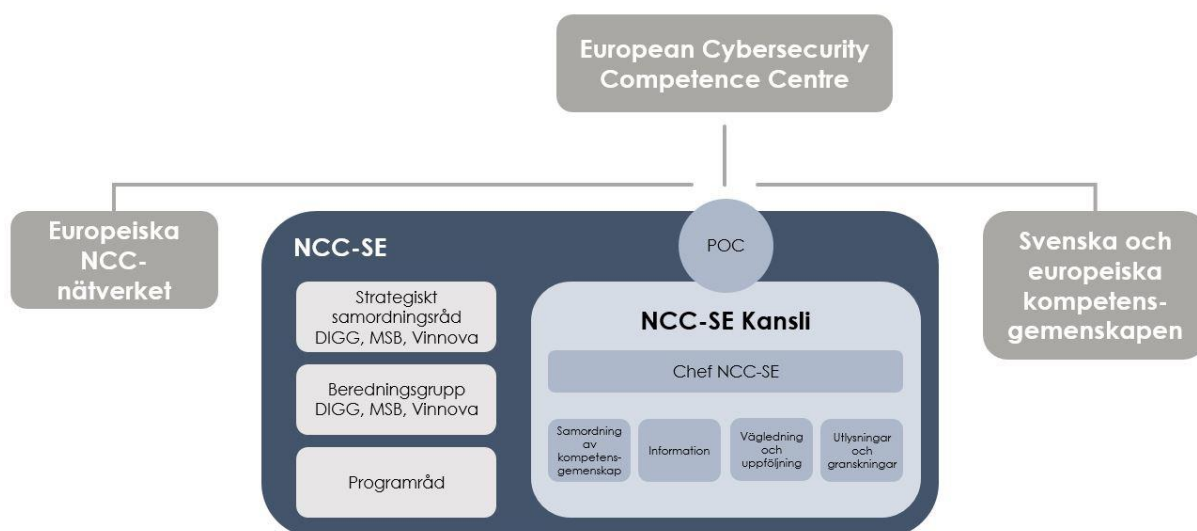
European Cybersecurity Competence Centre

Europeiska NCC-nätverket

NCC-SE

POC

Svenska och europeiska kompetens-gemenskapen

Strategiskt samordningsråd DIGG, MSB, Vinnova

Beredningsgrupp DIGG, MSB, Vinnova

Programråd

NCC-SE Kansli

Chef NCC-SE

Samordning av kompetens-gemenskap

Information

Vägledning och uppföljning

Utlysningar och granskningar